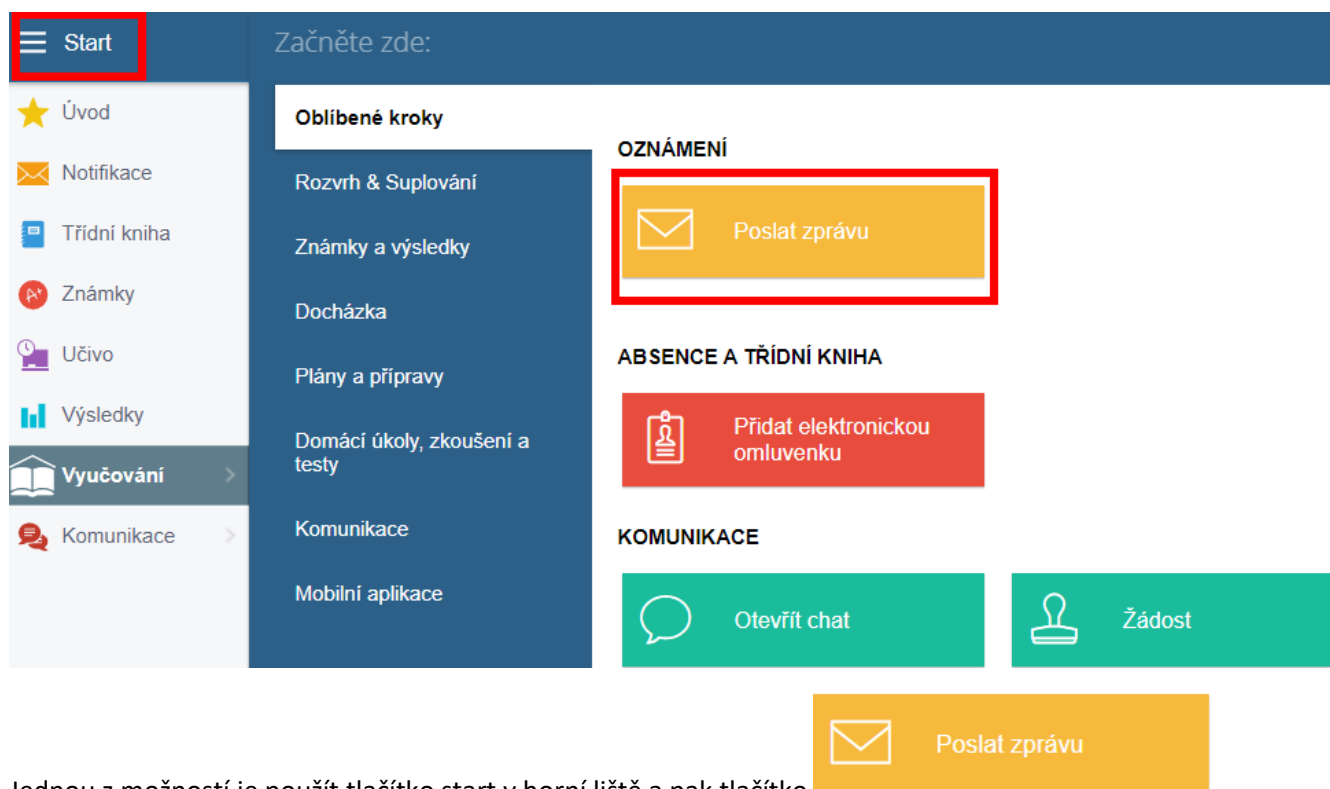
Start

Začněte zde:

Úvod
Notifikace
Třídní kniha
Známky
Učivo
Výsledky
Vyučování
Komunikace

Oblíbené kroky
Rozvrh & Suplování
Známky a výsledky
Docházka
Plány a přípravy
Domácí úkoly, zkoušení a testy
Komunikace
Mobilní aplikace

OZNÁMENÍ
Poslat zprávu

ABSENCE A TŘÍDNÍ KNIHA
Přidat elektronickou omluvenku

KOMUNIKACE
Otevřít chat
Žádost

Jednou z možností je použít tlačítko start v horní liště a pak tlačítko Poslat zprávu